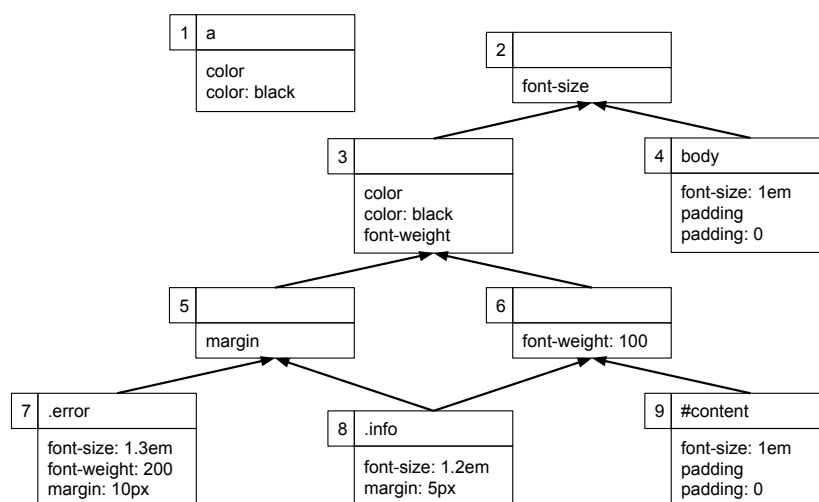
1 a

color
color: black

2

font-size

3

color
color: black
font-weight

4 body

font-size: 1em
padding
padding: 0

5

margin

6

font-weight: 100

7 .error

font-size: 1.3em
font-weight: 200
margin: 10px

8 .info

font-size: 1.2em
margin: 5px

9 #content

font-size: 1em
padding
padding: 0